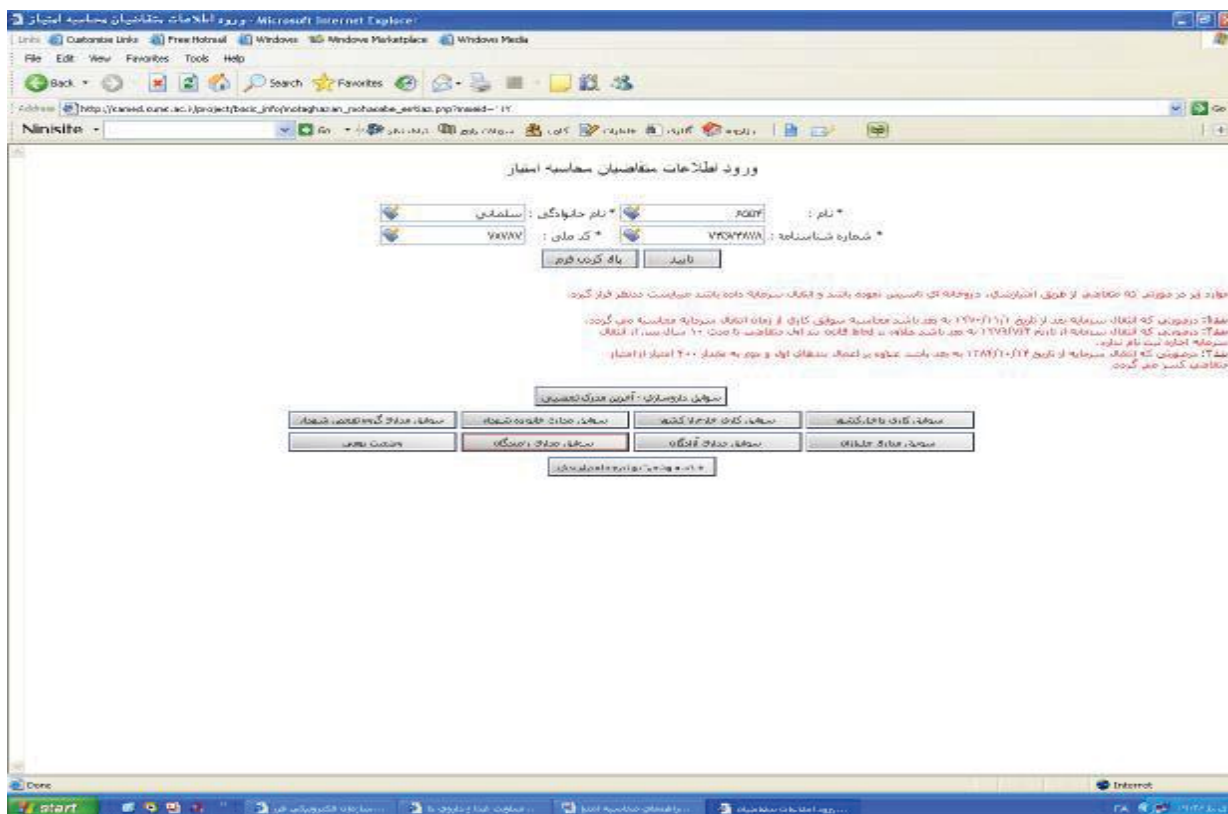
ورود اطلاعات متقاضیان محاسبه امتیاز - Microsoft Internet Explorer

Links Customize Links Free Hotmail Windows Windows Marketplace Windows Media

File Edit View Favorites Tools Help

Back Search Favorites

Address http://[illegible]/project/basic_info/motaghazian_mohasebe_emtiaz.php?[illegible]

Ninisite

ورود اطلاعات متقاضیان محاسبه امتیاز

* نام : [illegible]

* نام خانوادگی : سلمانی

* شماره شناسنامه : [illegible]

* کد ملی : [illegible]

تایید

پاک کردن فرم

موارد زیر در صورتی که متقاضی از طریق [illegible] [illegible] دستور قرار گیرد.

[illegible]

سوابق دانشگاهی - آخرین مدرک تحصیلی

سوابق کاری یا ایثارگری

سوابق کاری خارج از کشور

سوابق مدارک خانواده شهداء

سوابق مدارک گروه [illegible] شهداء

سوابق مدارک جانبازان

سوابق مدارک آزادگان

سوابق مدارک رزمندگان

وضعیت بومی

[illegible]

Done

Internet

start